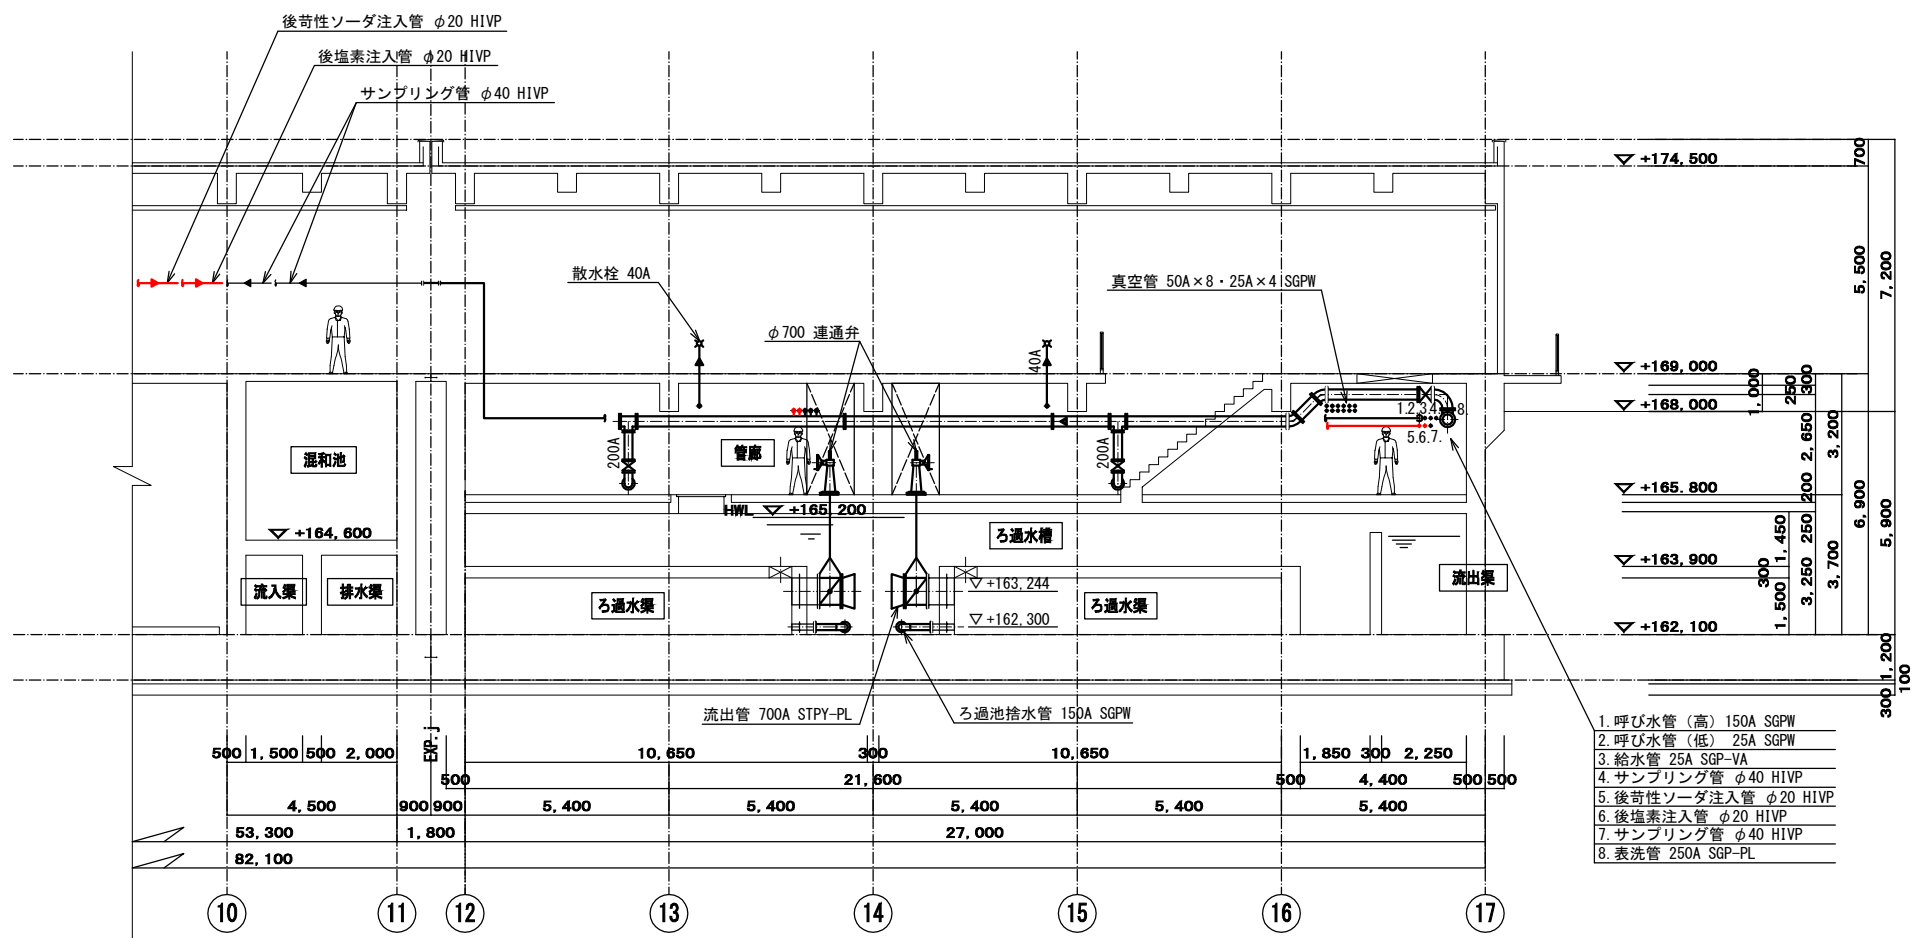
後苛性ソーダ注入管 φ20 HIVP
後塩素注入管 φ20 HIVP
サンプリング管 φ40 HIVP

散水栓 40A
φ700 連通弁
真空管 50A×8・25A×4 SGPW
40A

▽ +174,500
▽ +169,000
▽ +168,000
▽ +165.800
▽ +163,900
▽ +162,100

700
5,500
7,200
1,000
250
300
2,650
3,200
200
6,900
5,900
1,450
250
3,700
300
3,250
1,500
1,200
300
100

混和池
▽ +164,600
流入渠
排水渠
200A
管廊
HWL ▽ +165,200
ろ過水槽
ろ過水渠
▽ +163,244
▽ +162,300
ろ過水渠
200A
1.2.3.4.
8.
5.6.7.
流出渠

流出管 700A STPY-PL
ろ過池捨水管 150A SGPW

1. 呼び水管（高）150A SGPW
2. 呼び水管（低） 25A SGPW
3. 給水管 25A SGP-VA
4. サンプリング管 φ40 HIVP
5. 後苛性ソーダ注入管 φ20 HIVP
6. 後塩素注入管 φ20 HIVP
7. サンプリング管 φ40 HIVP
8. 表洗管 250A SGP-PL

EXP.J
500 1,500 500 2,000
10,650
300
10,650
1,850 300 2,250
500
21,600
500
4,400
500 500
4,500
900 900
5,400
5,400
5,400
5,400
5,400
53,300
1,800
27,000
82,100

10
11
12
13
14
15
16
17